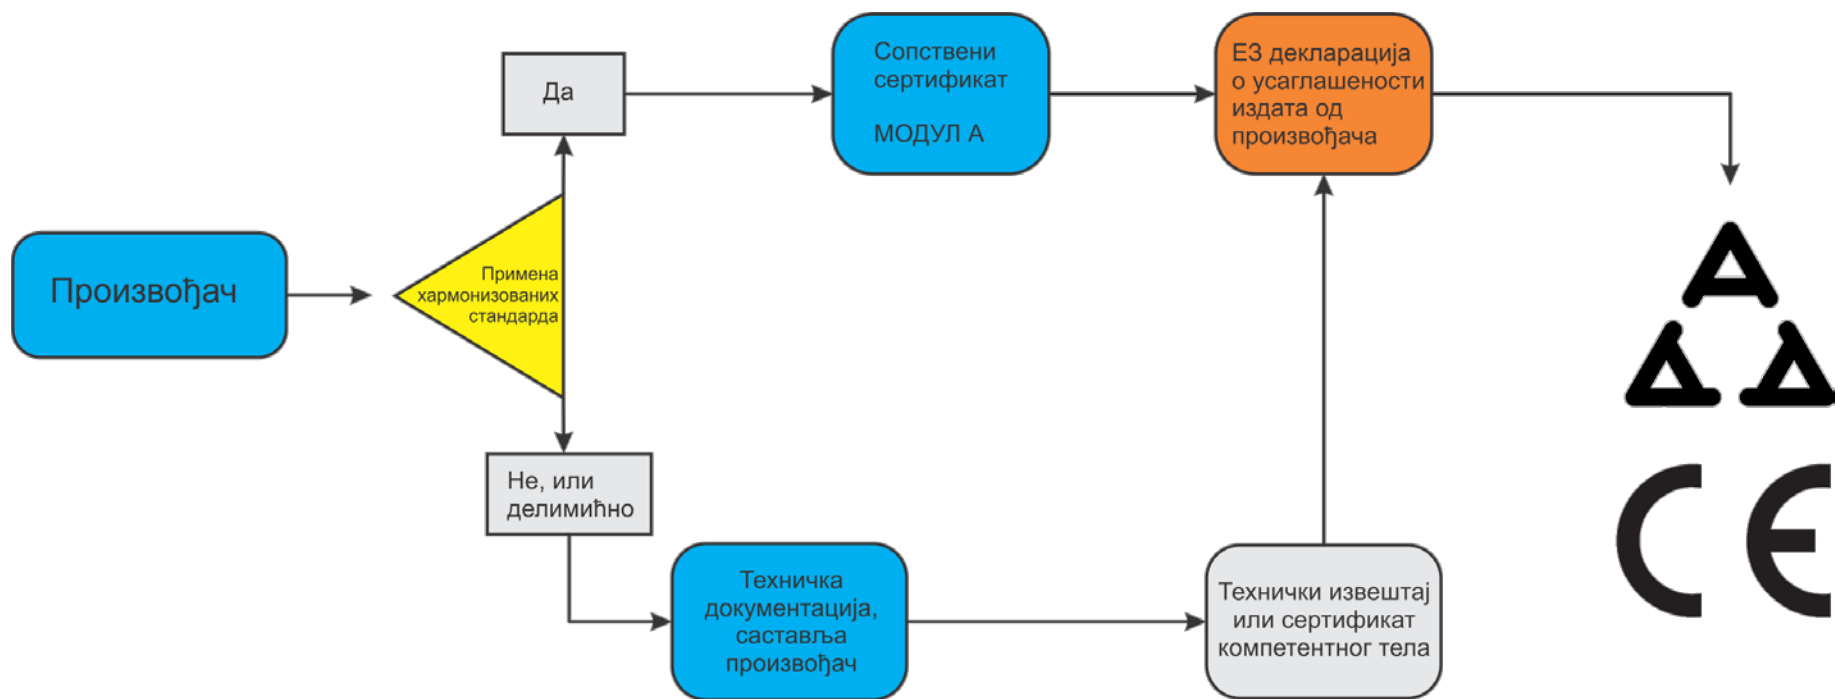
Да

Сопствени сертификат

МОДУЛ А

ЕЗ декларација о усаглашености издата од произвођача

Произвођач

Примена хармонизованих стандарда

Не, или делимично

Техничка документација, саставља произвођач

Технички извештај или сертификат компетентног тела

CE